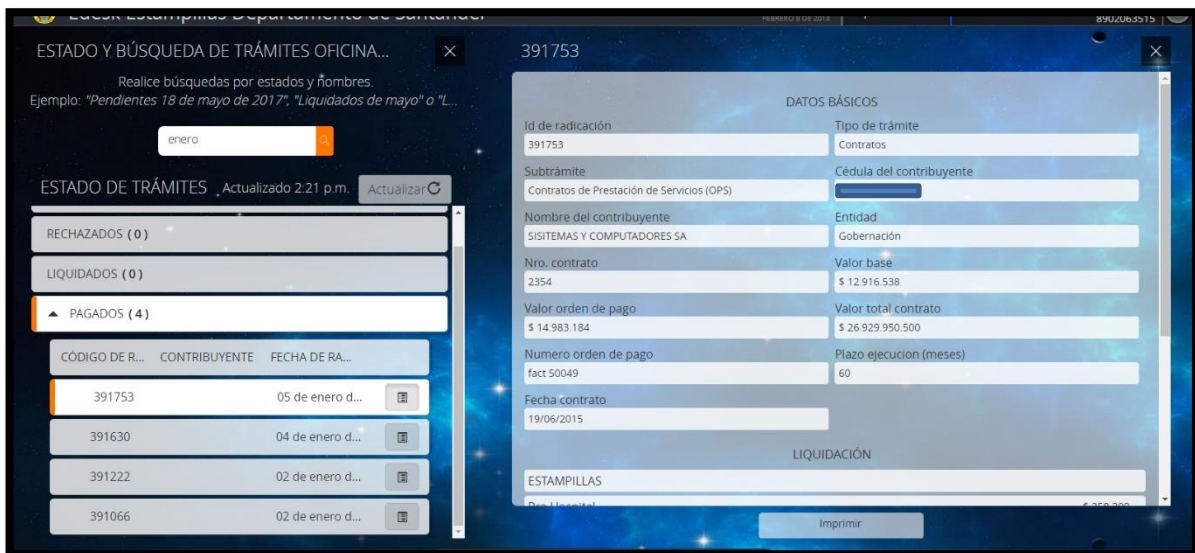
Edesk Estampillas Departamento de Santander
FEBRERO 8 DE 2018
8902063515

ESTADO Y BÚSQUEDA DE TRÁMITES OFICINA...
Realice búsquedas por estados y nombres.
Ejemplo: "Pendientes 18 de mayo de 2017", "Liquidados de mayo" o "L...
enero
ESTADO DE TRÁMITES Actualizado 2:21 p.m. Actualizar
RECHAZADOS (0)
LIQUIDADOS (0)
PAGADOS (4)

| CÓDIGO DE R... | CONTRIBUYENTE | FECHA DE RA... |
|---|---|---|
| 391753 | | 05 de enero d... |
| 391630 | | 04 de enero d... |
| 391222 | | 02 de enero d... |
| 391066 | | 02 de enero d... |

391753
DATOS BÁSICOS
Id de radicación
391753
Tipo de trámite
Contratos
Subtrámite
Contratos de Prestación de Servicios (OPS)
Cédula del contribuyente
Nombre del contribuyente
SISITEMAS Y COMPUTADORES SA
Entidad
Gobernación
Nro. contrato
2354
Valor base
$ 12.916.538
Valor orden de pago
$ 14.983.184
Valor total contrato
$ 26.929.950.500
Numero orden de pago
fact 50049
Plazo ejecucion (meses)
60
Fecha contrato
19/06/2015
LIQUIDACIÓN
ESTAMPILLAS
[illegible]
Imprimir